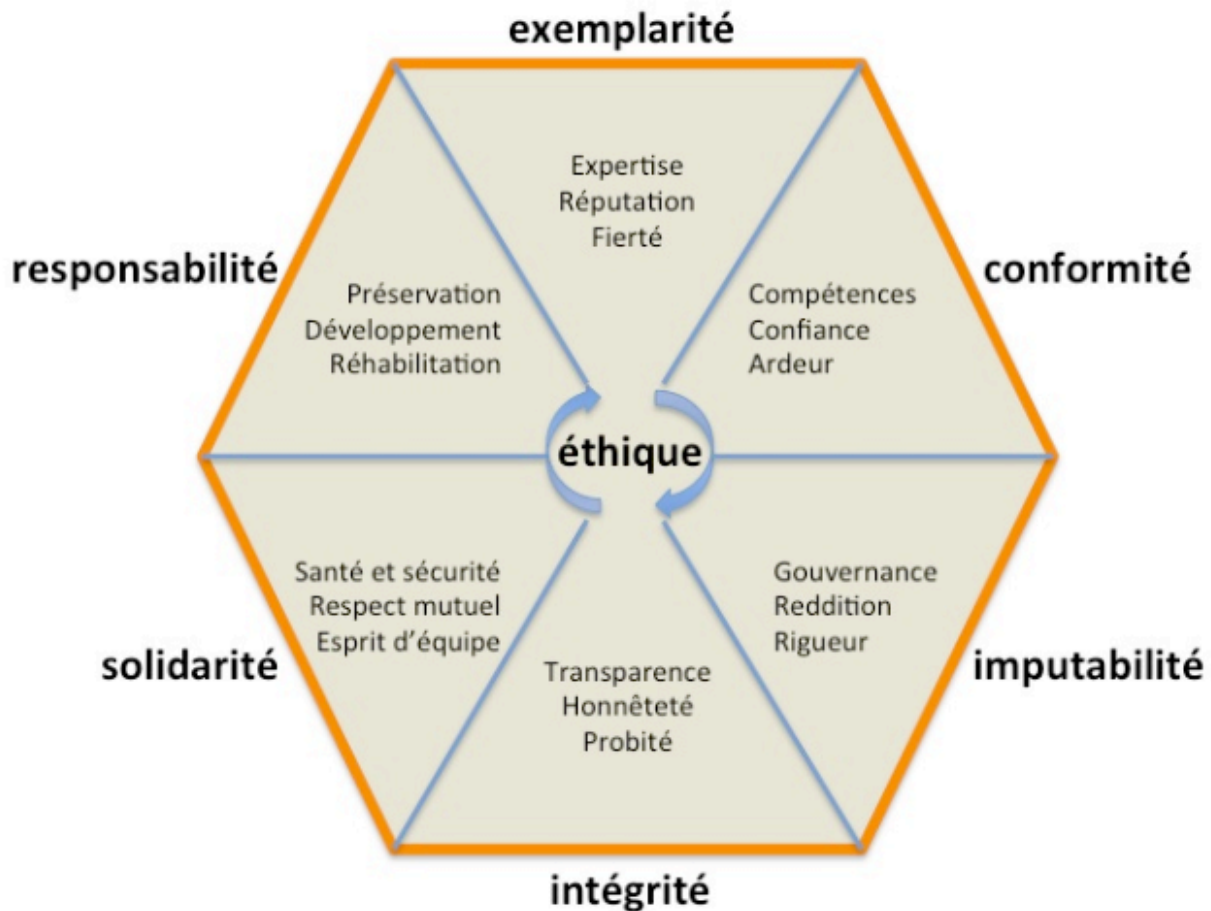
exemplarité

Expertise
Réputation
Fierté

responsabilité

Préservation
Développement
Réhabilitation

conformité

Compétences
Confiance
Ardeur

éthique

Santé et sécurité
Respect mutuel
Esprit d'équipe

solidarité

Gouvernance
Reddition
Rigueur

imputabilité

Transparence
Honnêteté
Probité

intégrité